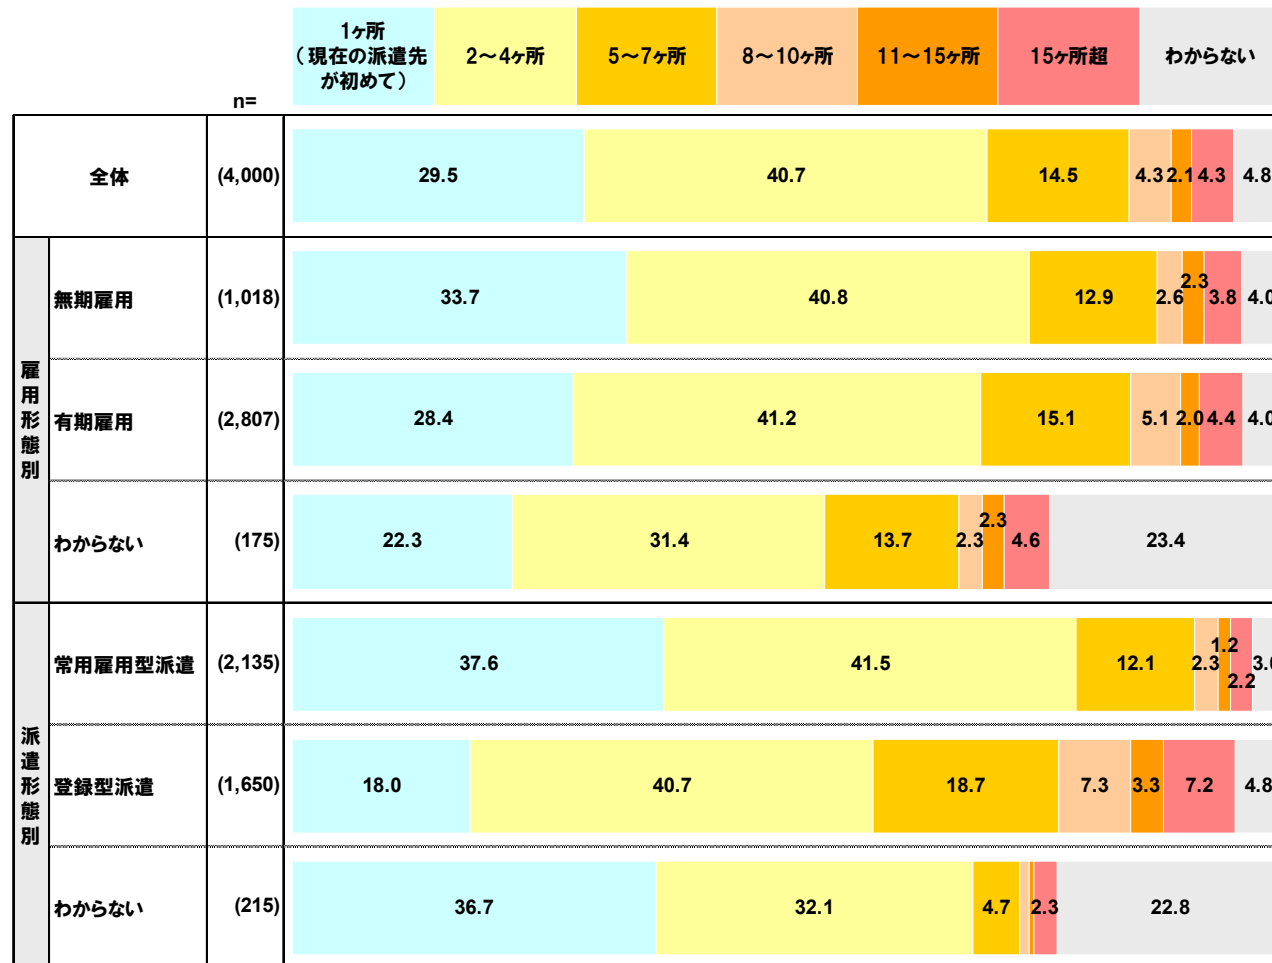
1ヶ所（現在の派遣先が初めて）

2～4ヶ所

5～7ヶ所

8～10ヶ所

11～15ヶ所

15ヶ所超

わからない

n=

全体 (4,000) 29.5 40.7 14.5 4.3 2.1 4.3 4.8

雇用形態別

無期雇用 (1,018) 33.7 40.8 12.9 2.6 2.3 3.8 4.0

有期雇用 (2,807) 28.4 41.2 15.1 5.1 2.0 4.4 4.0

わからない (175) 22.3 31.4 13.7 2.3 2.3 4.6 23.4

派遣形態別

常用雇用型派遣 (2,135) 37.6 41.5 12.1 2.3 1.2 2.2 3.0

登録型派遣 (1,650) 18.0 40.7 18.7 7.3 3.3 7.2 4.8

わからない (215) 36.7 32.1 4.7 2.3 22.8